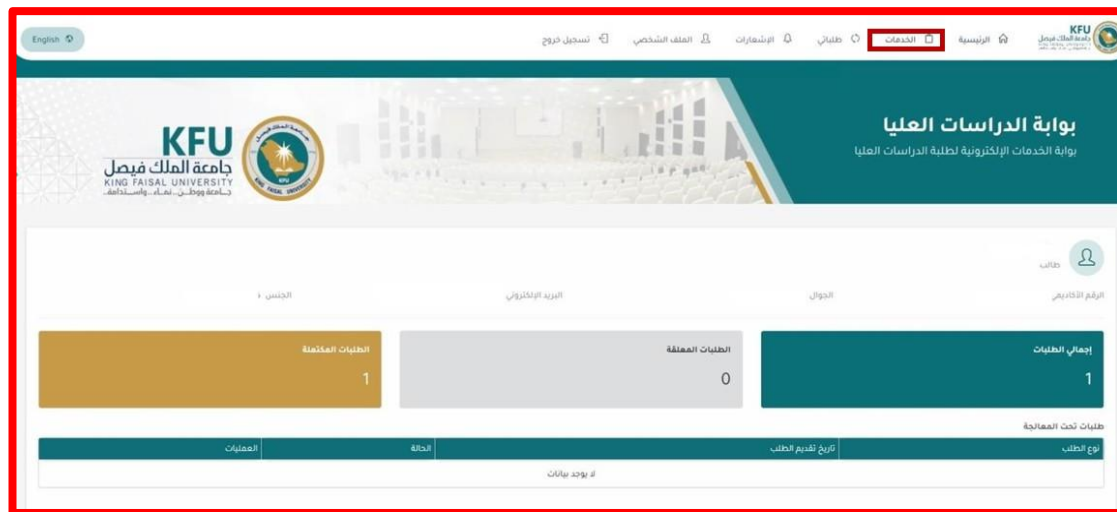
KFU
جامعة الملك فيصل

الرئيسية
الخدمات
طلباتي
الإشعارات
الملف الشخصي
تسجيل خروج
English

بوابة الدراسات العليا
بوابة الخدمات الإلكترونية لطلبة الدراسات العليا

KFU
جامعة الملك فيصل
KING FAISAL UNIVERSITY
جامعة ووطن... نماء... واستدامة

طالب

الرقم الأكاديمي
الجوال
البريد الإلكتروني
الجنس :

إجمالي الطلبات
1

الطلبات المعلقة
0

الطلبات المكتملة
1

طلبات تحت المعالجة

| نوع الطلب | تاريخ تقديم الطلب | الحالة | العمليات |
|---|---|---|---|
| لا يوجد بيانات | | | |